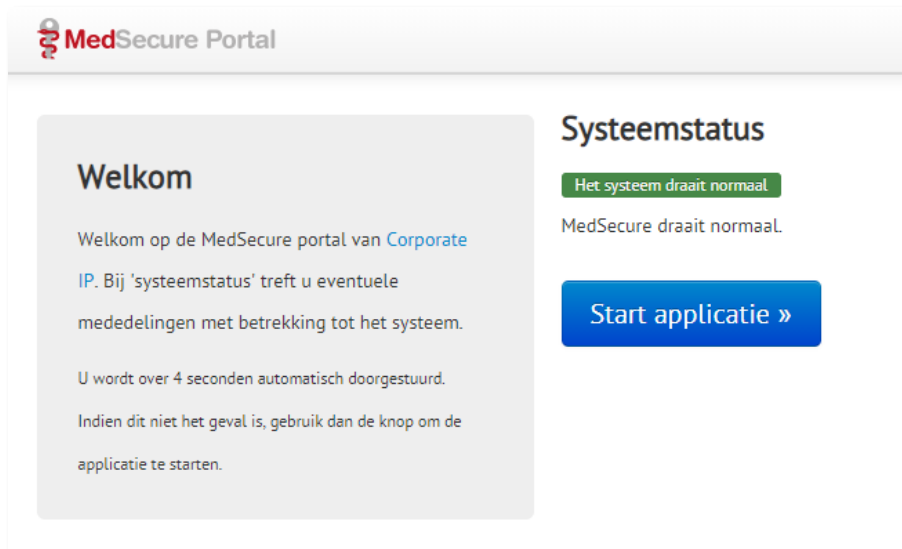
MedSecure Portal

Welkom

Welkom op de MedSecure portal van Corporate IP. Bij 'systeemstatus' treft u eventuele mededelingen met betrekking tot het systeem.

U wordt over 4 seconden automatisch doorgestuurd. Indien dit niet het geval is, gebruik dan de knop om de applicatie te starten.

Systeemstatus

Het systeem draait normaal

MedSecure draait normaal.

Start applicatie »